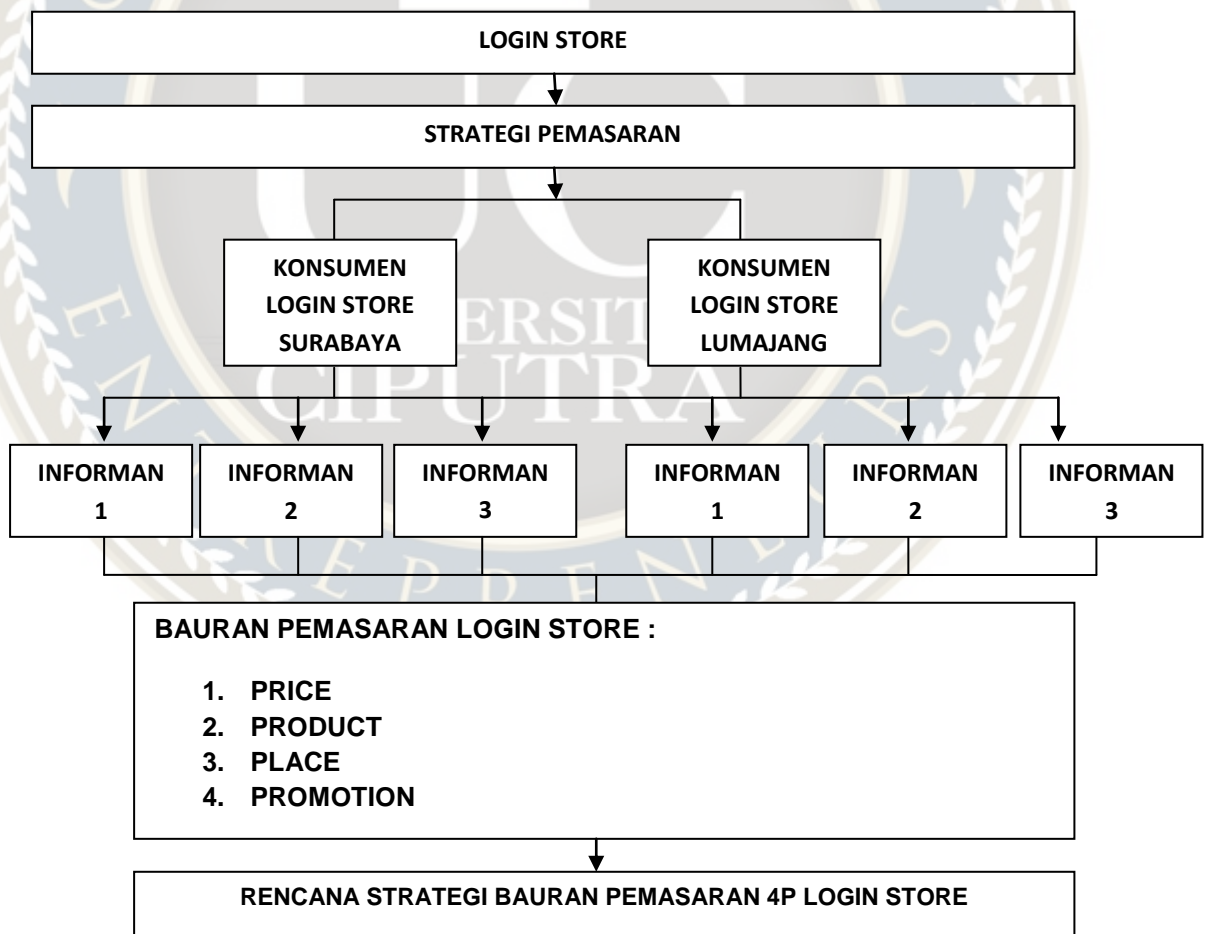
LOGIN STORE

STRATEGI PEMASARAN

KONSUMEN LOGIN STORE SURABAYA

KONSUMEN LOGIN STORE LUMAJANG

INFORMAN 1

INFORMAN 2

INFORMAN 3

INFORMAN 1

INFORMAN 2

INFORMAN 3

BAURAN PEMASARAN LOGIN STORE :

1. PRICE
2. PRODUCT
3. PLACE
4. PROMOTION

RENCANA STRATEGI BAURAN PEMASARAN 4P LOGIN STORE

UNIVERSITAS CIPUTRA ENTREPRENEURSHIP